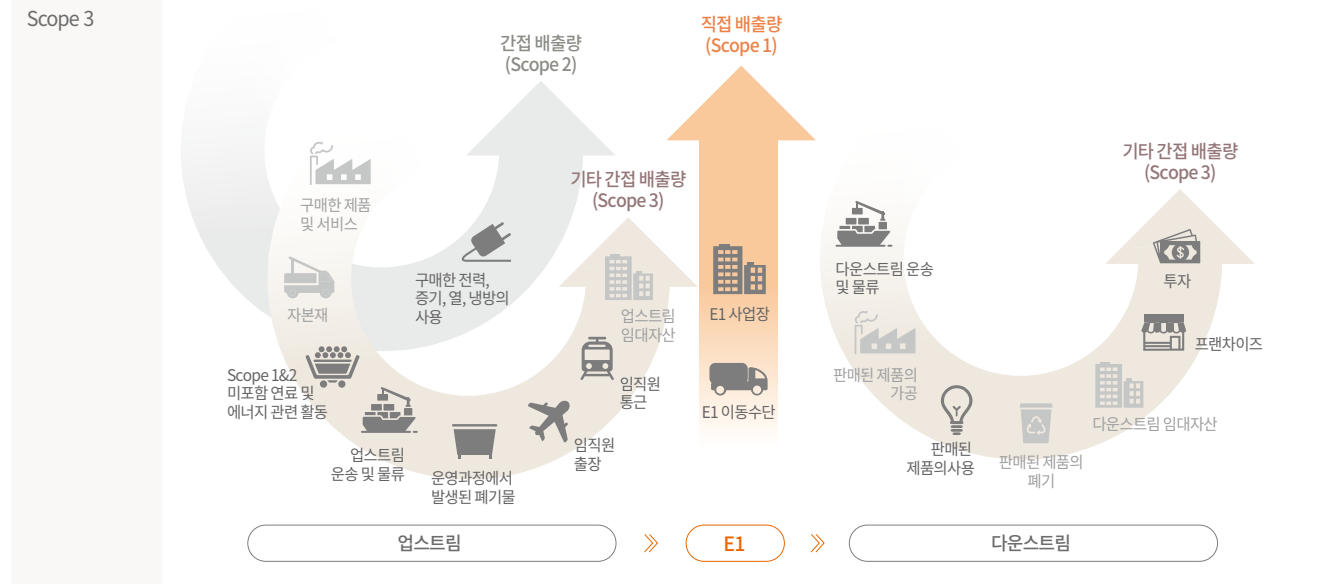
Scope 3

간접 배출량
(Scope 2)

직접 배출량
(Scope 1)

기타 간접 배출량
(Scope 3)

구매한 제품 및 서비스

기타 간접 배출량
(Scope 3)

구매한 전력, 증기, 열, 냉방의 사용

자본재

업스트림 임대자산

E1 사업장

다운스트림 운송 및 물류

투자

Scope 1&2 미포함 연료 및 에너지 관련 활동

임직원 통근

프랜차이즈

판매된 제품의 가공

E1 이동수단

업스트림 운송 및 물류

임직원 출장

다운스트림 임대자산

운영과정에서 발생된 폐기물

판매된 제품의사용

판매된 제품의 폐기

업스트림

E1

다운스트림